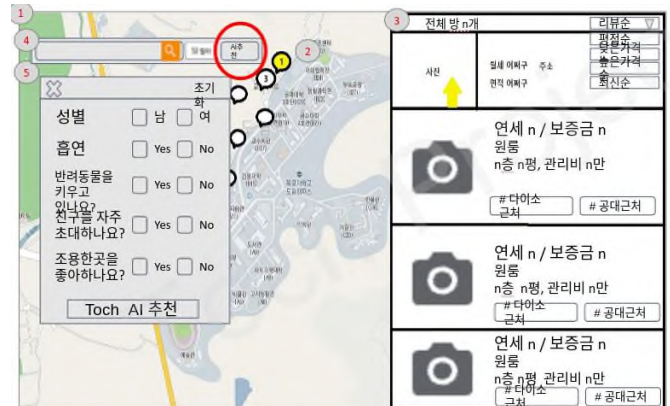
1

4

5

2

3

AI추천

검색

초기화

성별 남 여

흡연 Yes No

반려동물을 키우고 있나요? Yes No

친구를 자주 초대하나요? Yes No

조용한곳을 좋아하나요? Yes No

Toch AI 추천

3

1

전체 방 n개

리뷰순

평점순

낮은가격

높은가격

최신순

사진

월세 n보증금 주소

면적 n평

연세 n / 보증금 n
원룸
n층 n평, 관리비 n만

# 다이소 근처

# 공대근처

연세 n / 보증금 n
원룸
n층 n평, 관리비 n만

# 다이소 근처

# 공대근처

연세 n / 보증금 n
원룸
n층 n평, 관리비 n만

# 다이소 근처

# 공대근처